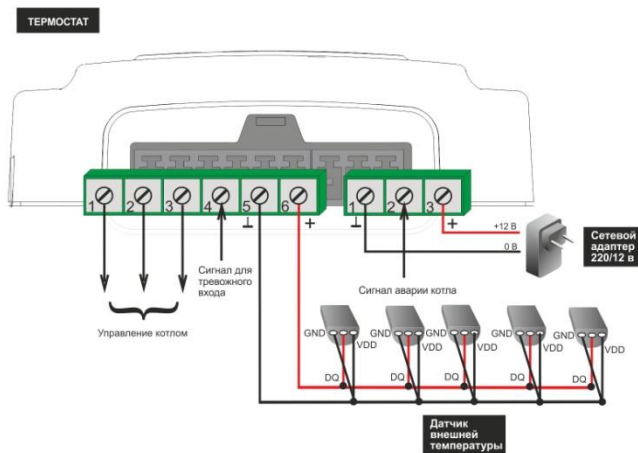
ТЕРМОСТАТ

1 2 3 4 5 6

⊥ +

1 2 3

⊥ +

+12 В

0 В

Сетевой адаптер 220/12 в

Сигнал для тревожного входа

Сигнал аварии котла

Управление котлом

GND VDD DQ

GND VDD DQ

GND VDD DQ

GND VDD DQ

GND VDD DQ

Датчик внешней температуры